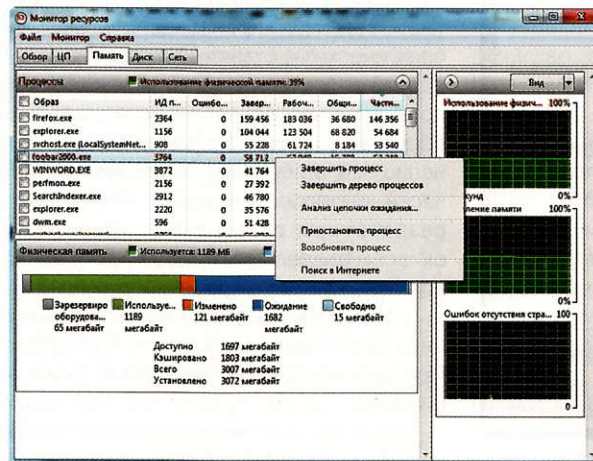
Монитор ресурсов

Файл Монитор Справка

Обзор ЦП Память Диск Сеть

Процессы Использование физической памяти: 39%

| Образ | ИД п... | Ошибо... | Завер... | Рабоч... | Общи... | Части... |
|---|---|---|---|---|---|---|
| firefox.exe | 2364 | 0 | 159 456 | 183 036 | 36 680 | 146 356 |
| explorer.exe | 1156 | 0 | 104 044 | 123 504 | 68 820 | 54 684 |
| svchost.exe (LocalSystemNet... | 908 | 0 | 55 228 | 61 724 | 8 184 | 53 540 |
| foobar2000.exe | 3764 | 0 | 58 712 | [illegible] | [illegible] | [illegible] |
| WINWORD.EXE | 3872 | 0 | 41 764 | | | |
| perfmon.exe | 2156 | 0 | 27 392 | | | |
| SearchIndexer.exe | 2912 | 0 | 46 780 | | | |
| explorer.exe | 2220 | 0 | 35 576 | | | |
| dwm.exe | 596 | 0 | 51 428 | | | |

Завершить процесс
Завершить дерево процессов
Анализ цепочки ожидания...
Приостановить процесс
Возобновить процесс
Поиск в Интернете

Физическая память Используется: 1189 МБ

Зарезервиро оборудова... 65 мегабайт
Используе... 1189 мегабайт
Изменено 121 мегабайт
Ожидание 1682 мегабайт
Свободно 15 мегабайт

Доступно 1697 мегабайт
Кэшировано 1803 мегабайт
Всего 3007 мегабайт
Установлено 3072 мегабайт

Вид

Использование физич... 100%
0%
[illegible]кунд
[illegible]ление памяти 100
0%
Ошибок отсутствия стра... 100
0